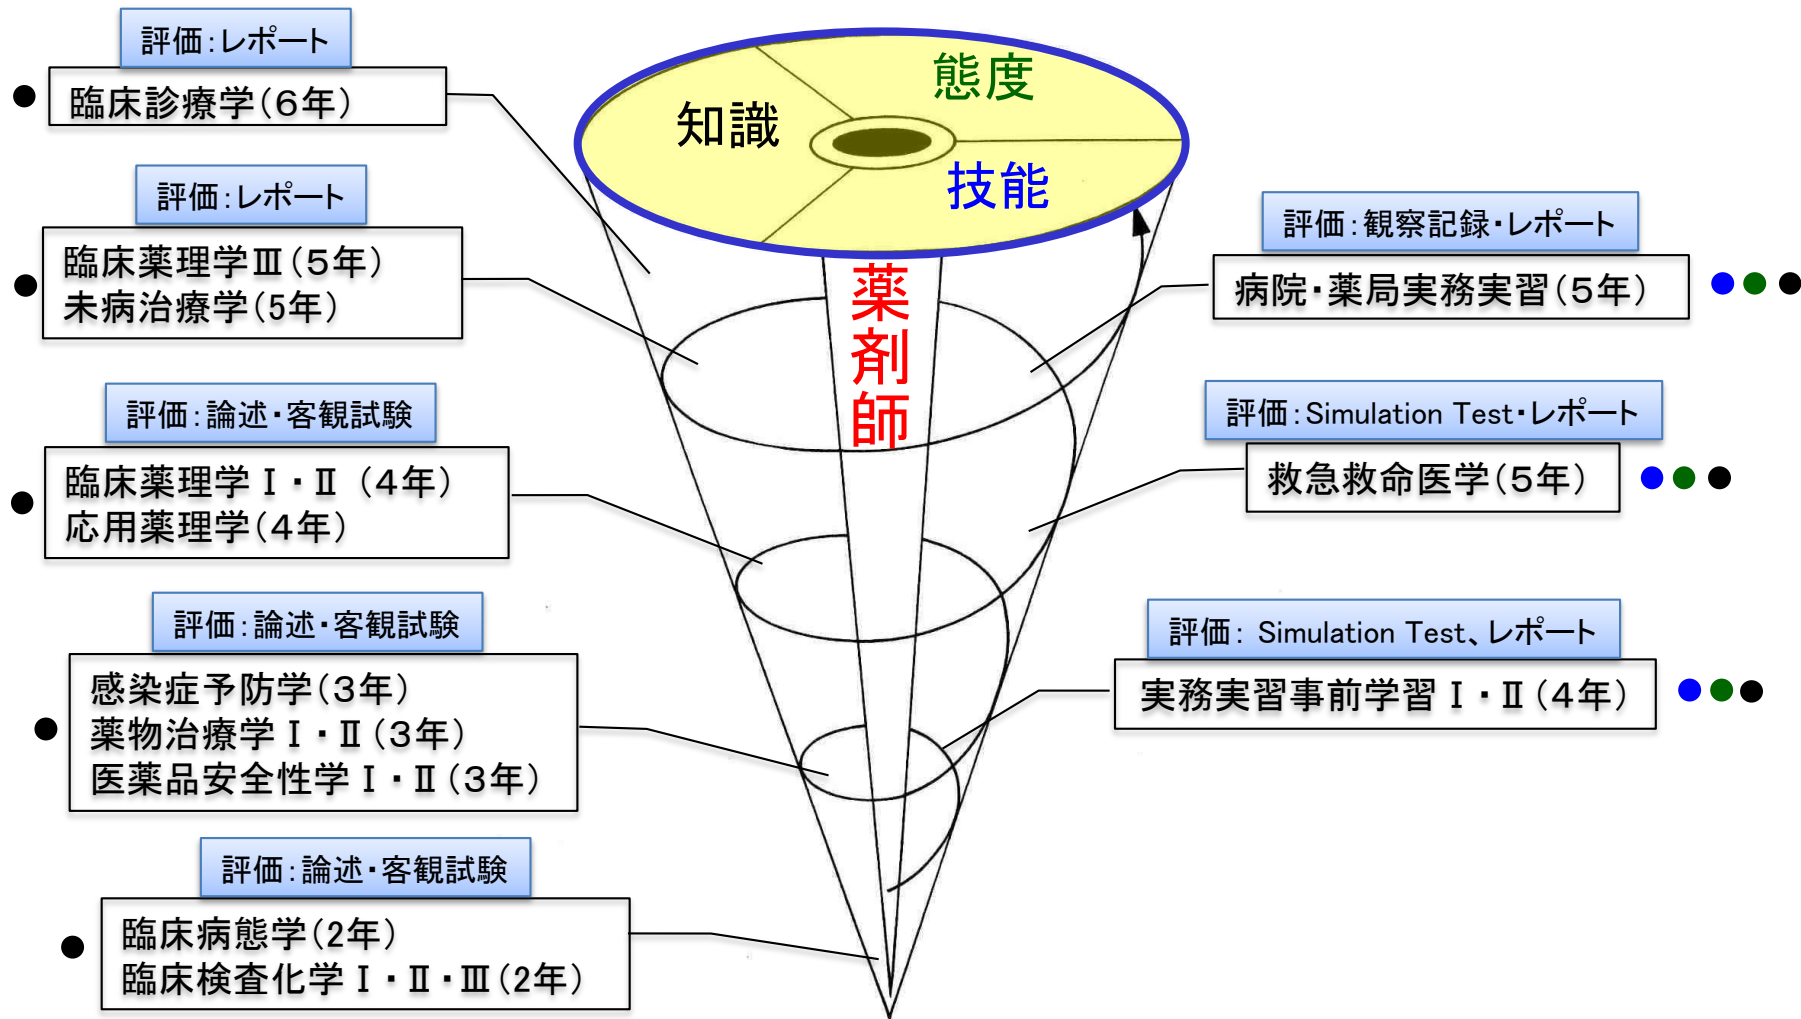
評価：レポート

● 臨床診療学（6年）

評価：レポート

● 臨床薬理学Ⅲ（5年）
未病治療学（5年）

評価：論述・客観試験

● 臨床薬理学Ⅰ・Ⅱ（4年）
応用薬理学（4年）

評価：論述・客観試験

● 感染症予防学（3年）
薬物治療学Ⅰ・Ⅱ（3年）
医薬品安全性学Ⅰ・Ⅱ（3年）

評価：論述・客観試験

● 臨床病態学（2年）
臨床検査化学Ⅰ・Ⅱ・Ⅲ（2年）

知識

態度

技能

薬剤師

評価：観察記録・レポート

病院・薬局実務実習（5年） ●●●

評価：Simulation Test・レポート

救急救命医学（5年） ●●●

評価： Simulation Test、レポート

実務実習事前学習Ⅰ・Ⅱ（4年） ●●●